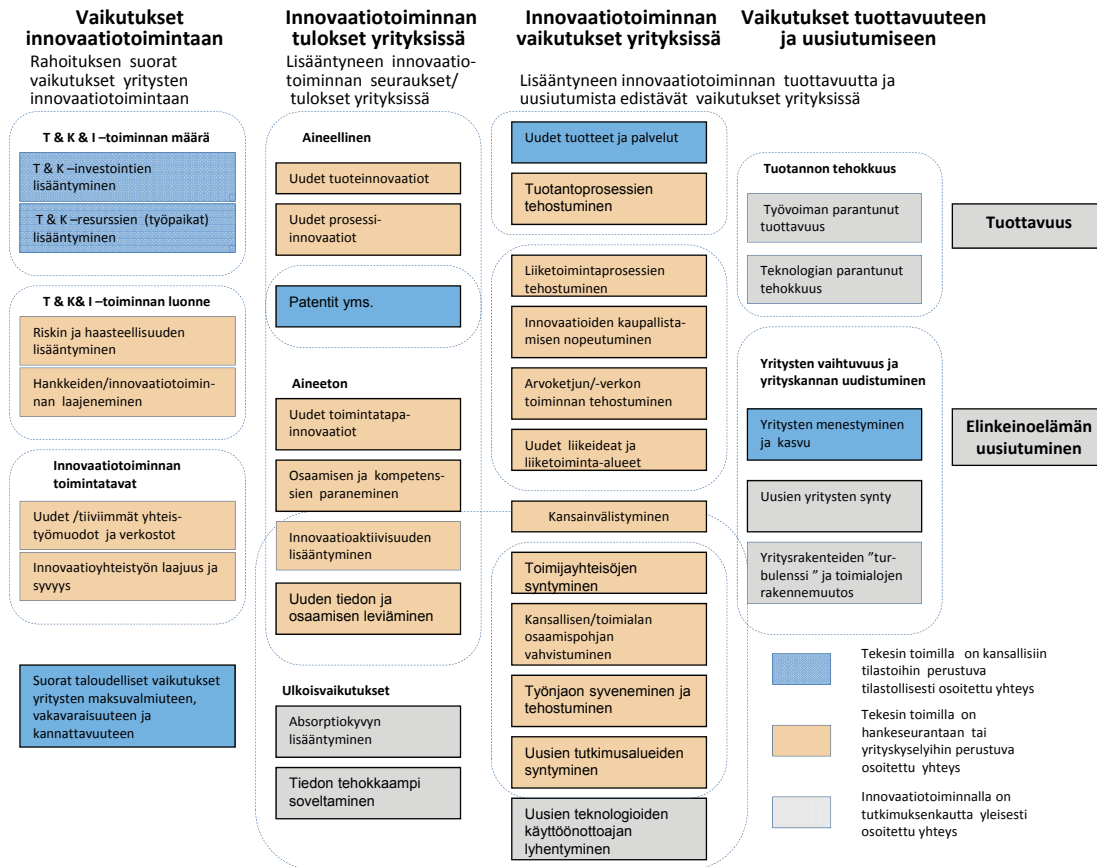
Vaikutukset innovaatiotoimintaan
Rahoituksen suorat vaikutukset yritysten innovaatiotoimintaan

Innovaatiotoiminnan tulokset yrityksissä
Lisääntyneen innovaatiotoiminnan seuraukset/ tulokset yrityksissä

Innovaatiotoiminnan vaikutukset yrityksissä

Vaikutukset tuottavuuteen ja uusiutumiseen

Lisääntyneen innovaatiotoiminnan tuottavuutta ja uusiutumista edistävät vaikutukset yrityksissä

T & K & I –toiminnan määrä
T & K –investointien lisääntyminen
T & K –resurssien (työpaikat) lisääntyminen

T & K& I –toiminnan luonne
Riskin ja haasteellisuuden lisääntyminen
Hankkeiden/innovaatiotoiminnan laajeneminen

Innovaatiotoiminnan toimintatavat
Uudet /tiiviimmät yhteistyömuodot ja verkostot
Innovaatioyhteistyön laajuus ja syvyys

Suorat taloudelliset vaikutukset yritysten maksuvalmiuteen, vakavaraisuuteen ja kannattavuuteen

Aineellinen
Uudet tuoteinnovaatiot
Uudet prosessi-innovaatiot
Patentit yms.

Aineeton
Uudet toimintatapa-innovaatiot
Osaamisen ja kompetenssien paraneminen
Innovaatioaktiivisuuden lisääntyminen
Uuden tiedon ja osaamisen leviäminen

Ulkoisvaikutukset
Absorptiokyvyn lisääntyminen
Tiedon tehokkaampi soveltaminen

Uudet tuotteet ja palvelut
Tuotantoprosessien tehostuminen

Liiketoimintaprosessien tehostuminen
Innovaatioiden kaupallistamisen nopeutuminen
Arvoketjun/-verkon toiminnan tehostuminen
Uudet liikeideat ja liiketoiminta-alueet

Kansainvälistyminen

Toimijayhteisöjen syntyminen
Kansallisen/toimialan osaamispohjan vahvistuminen
Työnjaon syveneminen ja tehostuminen
Uusien tutkimusalueiden syntyminen

Uusien teknologioiden käyttöönottoajan lyhentyminen

Tuotannon tehokkuus
Työvoiman parantunut tuottavuus
Teknologian parantunut tehokkuus

Tuottavuus

Yritysten vaihtuvuus ja yrityskannan uudistuminen
Yritysten menestyminen ja kasvu
Uusien yritysten synty
Yritysrakenteiden ”turbulenssi ” ja toimialojen rakennemuutos

Elinkeinoelämän uusiutuminen

Tekesin toimilla on kansallisiin tilastoihin perustuva tilastollisesti osoitettu yhteys

Tekesin toimilla on hankeseurantaan tai yrityskyselyihin perustuva osoitettu yhteys

Innovaatiotoiminnalla on tutkimuksenkautta yleisesti osoitettu yhteys